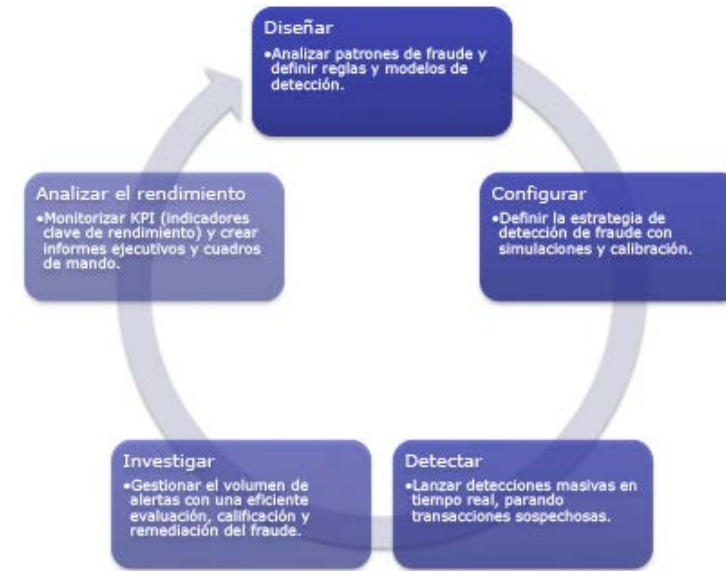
Diseñar
•Analizar patrones de fraude y definir reglas y modelos de detección.

Configurar
•Definir la estrategia de detección de fraude con simulaciones y calibración.

Detectar
•Lanzar detecciones masivas en tiempo real, parando transacciones sospechosas.

Investigar
•Gestionar el volumen de alertas con una eficiente evaluación, calificación y remediación del fraude.

Analizar el rendimiento
•Monitorizar KPI (indicadores clave de rendimiento) y crear informes ejecutivos y cuadros de mando.